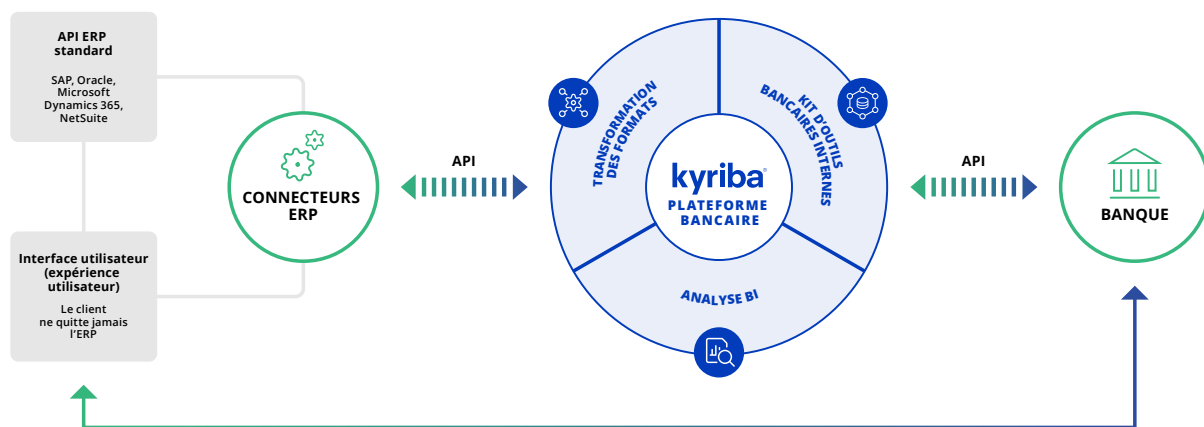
API ERP standard

SAP, Oracle, Microsoft Dynamics 365, NetSuite

Interface utilisateur (expérience utilisateur)

Le client ne quitte jamais l'ERP

CONNECTEURS ERP

API

TRANSFORMATION DES FORMATS

KIT D'OUTILS BANCAIRES INTERNES

kyriba

PLATEFORME BANCAIRE

ANALYSE BI

API

BANQUE